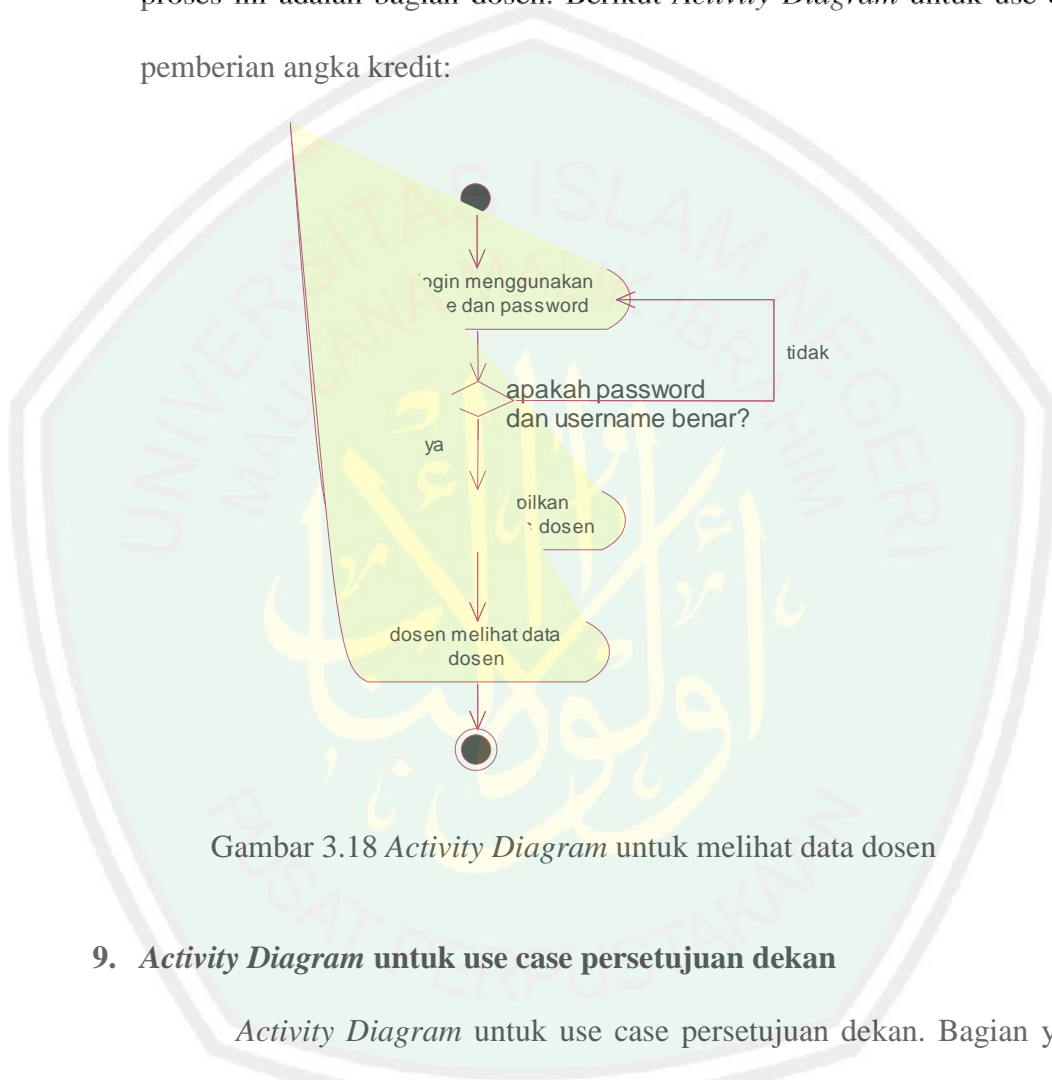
proses ini adalah bagian dosen. Berikut *Activity Diagram* untuk use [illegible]

pemberian angka kredit:

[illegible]ogin menggunakan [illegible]e dan password

tidak

apakah password dan username benar?

ya

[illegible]pilkan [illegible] dosen

dosen melihat data dosen

Gambar 3.18 *Activity Diagram* untuk melihat data dosen

**9. *Activity Diagram* untuk use case persetujuan dekan**

*Activity Diagram* untuk use case persetujuan dekan. Bagian y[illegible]